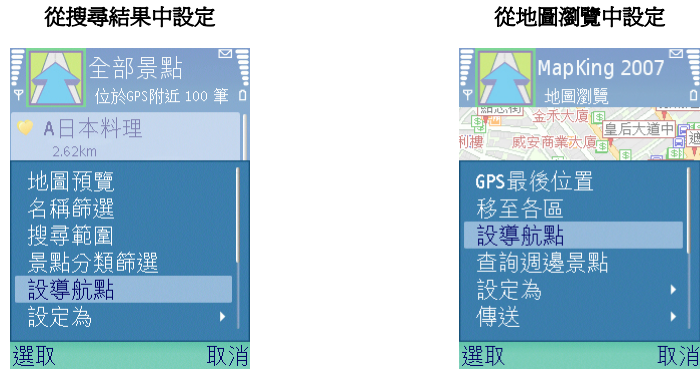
從搜尋結果中設定

全部景點
位於GPS附近 100 筆

A日本料理
2.62km

地圖預覽
名稱篩選
搜尋範圍
景點分類篩選
設導航點
設定為

選取
取消

從地圖瀏覽中設定

MapKing 2007
地圖瀏覽

金禾大廈
皇后大道中
威安商業大廈

GPS最後位置
移至各區
設導航點
查詢週邊景點
設定為
傳送

選取
取消